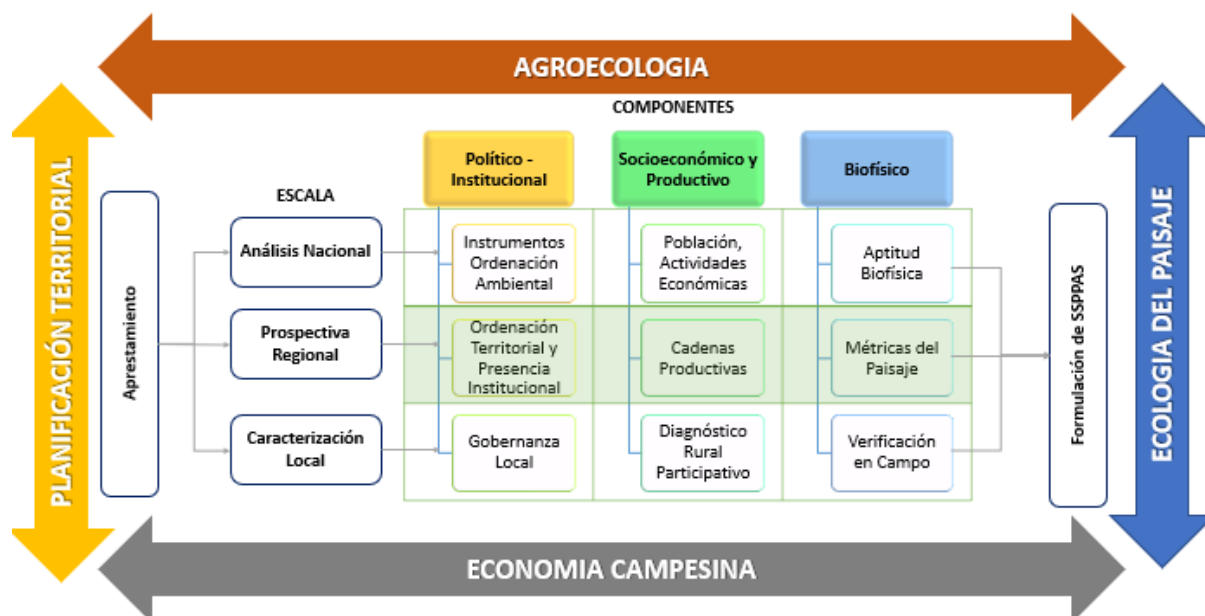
AGROECOLOGIA

PLANIFICACIÓN TERRITORIAL

ECOLOGIA DEL PAISAJE

COMPONENTES

Político - Institucional

Socioeconómico y Productivo

Biofísico

ESCALA

Apresteamiento

Análisis Nacional

Prospectiva Regional

Caracterización Local

Instrumentos Ordenación Ambiental

Población, Actividades Económicas

Aptitud Biofísica

Ordenación Territorial y Presencia Institucional

Cadenas Productivas

Métricas del Paisaje

Gobernanza Local

Diagnóstico Rural Participativo

Verificación en Campo

Formulación de SSPPAS

ECONOMIA CAMPESINA